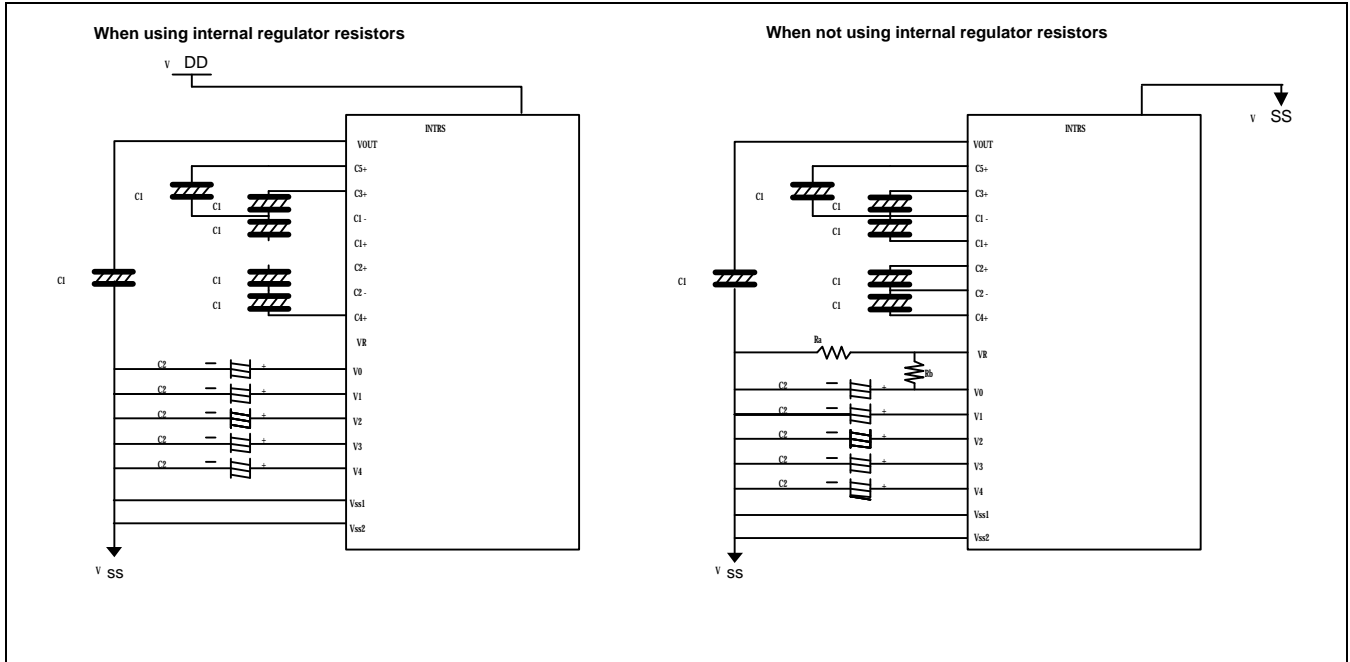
When using internal regulator resistors

V DD

INTRS

VOUT
C5+
C3+
C1 -
C1+
C2+
C2 -
C4+
VR
V0
V1
V2
V3
V4
Vss1
Vss2

C1
C1
C1
C1
C1
C1
C2
C2
C2
C2
C2

V SS

When not using internal regulator resistors

V SS

INTRS

VOUT
C5+
C3+
C1 -
C1+
C2+
C2 -
C4+
VR
V0
V1
V2
V3
V4
Vss1
Vss2

C1
C1
C1
C1
C1
C1
Ra
Rb
C2
C2
C2
C2
C2

V SS